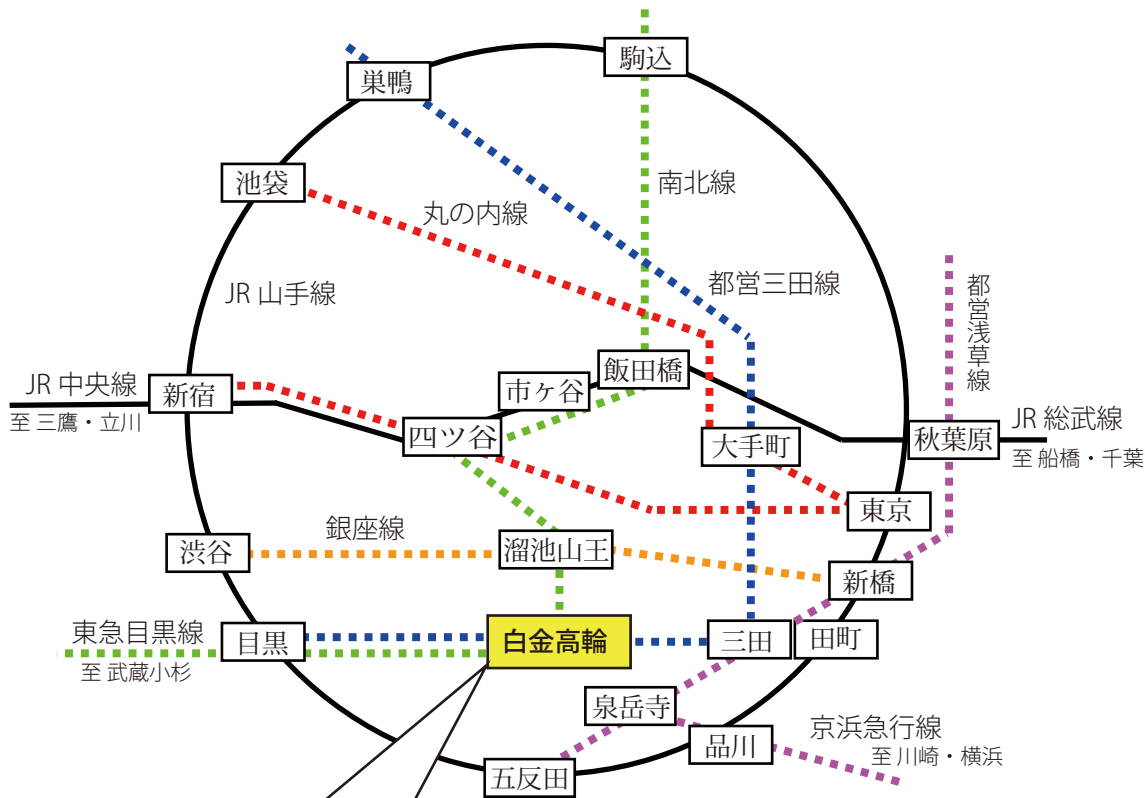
駒込
巣鴨
南北線
池袋
丸の内線
都営三田線
JR 山手線
都営浅草線
飯田橋
市ヶ谷
JR 中央線
新宿
至 三鷹・立川
四ツ谷
大手町
秋葉原
JR 総武線
至 船橋・千葉
東京
銀座線
渋谷
溜池山王
新橋
東急目黒線
目黒
白金高輪
三田
田町
至 武蔵小杉
泉岳寺
京浜急行線
品川
至 川崎・横浜
五反田